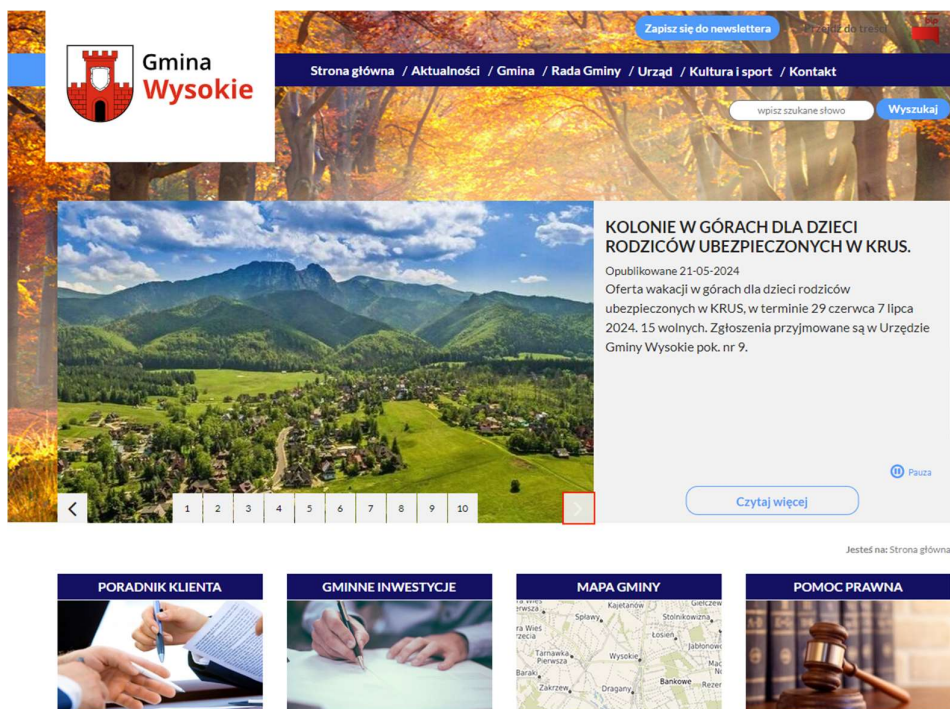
Gmina
Wysokie

Zapisz się do newslettera

Przejdź do treści

Strona główna / Aktualności / Gmina / Rada Gminy / Urząd / Kultura i sport / Kontakt

wpisz szukane słowo

Wyszukaj

KOLONIE W GÓRACH DLA DZIECI RODZICÓW UBEZPIECZONYCH W KRUS.

Opublikowane 21-05-2024

Oferta wakacji w górach dla dzieci rodziców ubezpieczonych w KRUS, w terminie 29 czerwca 7 lipca 2024. 15 wolnych. Zgłoszenia przyjmowane są w Urzędzie Gminy Wysokie pok. nr 9.

Pauza

1 2 3 4 5 6 7 8 9 10

Czytaj więcej

Jesteś na: Strona główna

PORADNIK KLIENTA

GMINNE INWESTYCJE

MAPA GMINY

POMOC PRAWNA

Kajetanów
Giełczew
Spławy
Stolnikowizna
Rzecia
Łosień
Jabłonow
Tarnawka Pierwsza
Wysokie
Baraki
Bankowe
Zakrzew
Dragany
Rezer
Mac
Nc